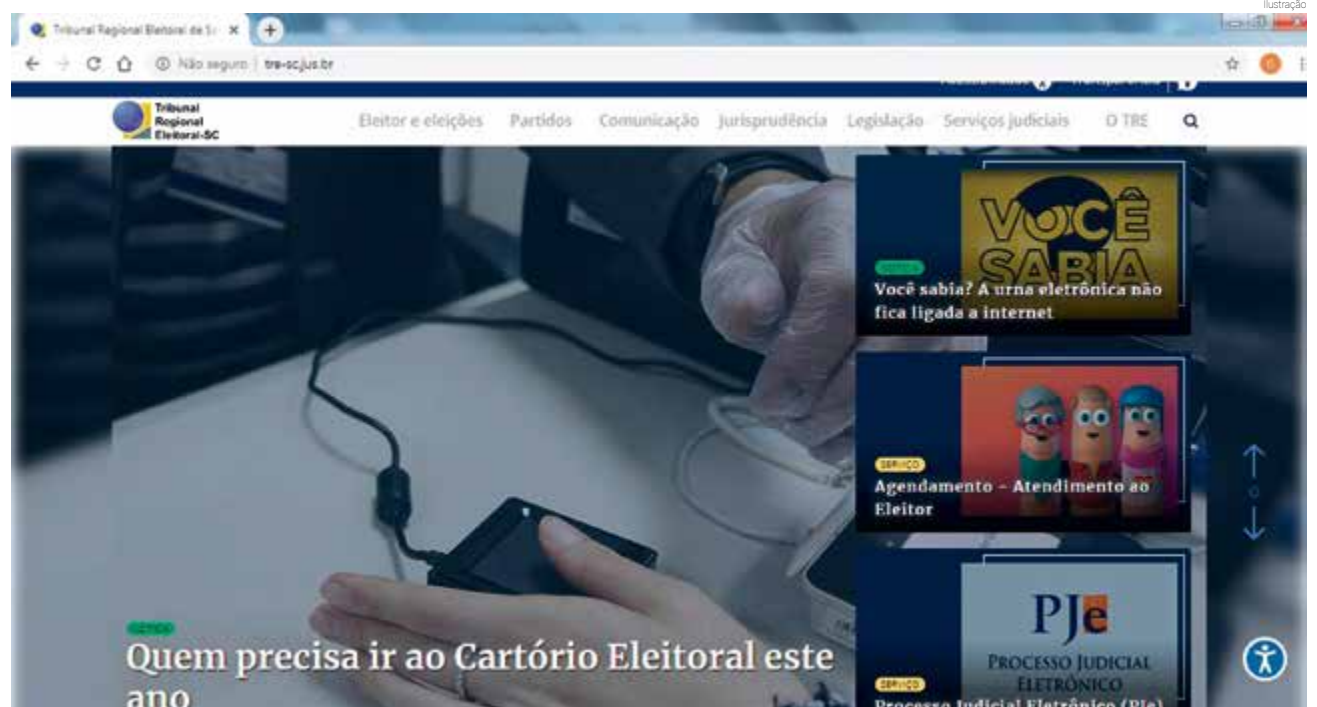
Ilustração

Tribunal Regional Eleitoral de S ×

Não seguro | tre-sc.jus.br

Tribunal Regional Eleitoral-SC

Eleitor e eleições Partidos Comunicação Jurisprudência Legislação Serviços judiciais O TRE

VOCÊ SABIA

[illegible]

Você sabia? A urna eletrônica não fica ligada a internet

SERVIÇO

Agendamento - Atendimento ao Eleitor

PJe

PROCESSO JUDICIAL ELETRÔNICO

SERVIÇO

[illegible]

Quem precisa ir ao Cartório Eleitoral este ano